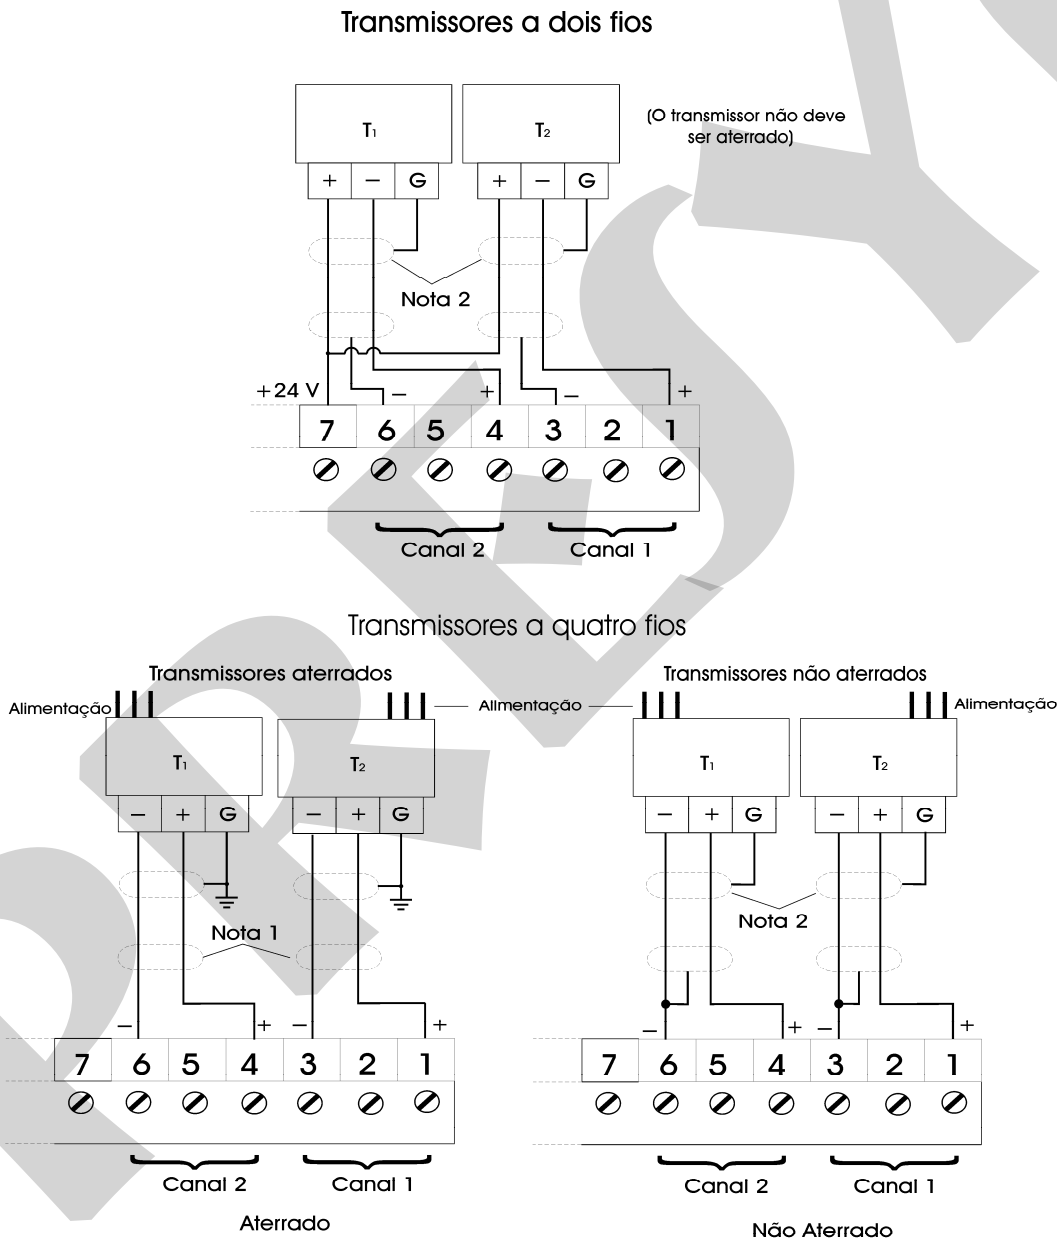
Transmissores a dois fios

T$_1$

T$_2$

(O transmissor não deve ser aterrado)

+ – G

+ – G

Nota 2

+24 V

–

+

–

+

7 6 5 4 3 2 1

Canal 2

Canal 1

Transmissores a quatro fios

Transmissores aterrados

Transmissores não aterrados

Alimentação

Alimentação

Alimentação

T$_1$

T$_2$

T$_1$

T$_2$

– + G

– + G

– + G

– + G

Nota 1

Nota 2

–

+

–

+

–

+

–

+

7 6 5 4 3 2 1

7 6 5 4 3 2 1

Canal 2

Canal 1

Canal 2

Canal 1

Aterrado

Não Aterrado